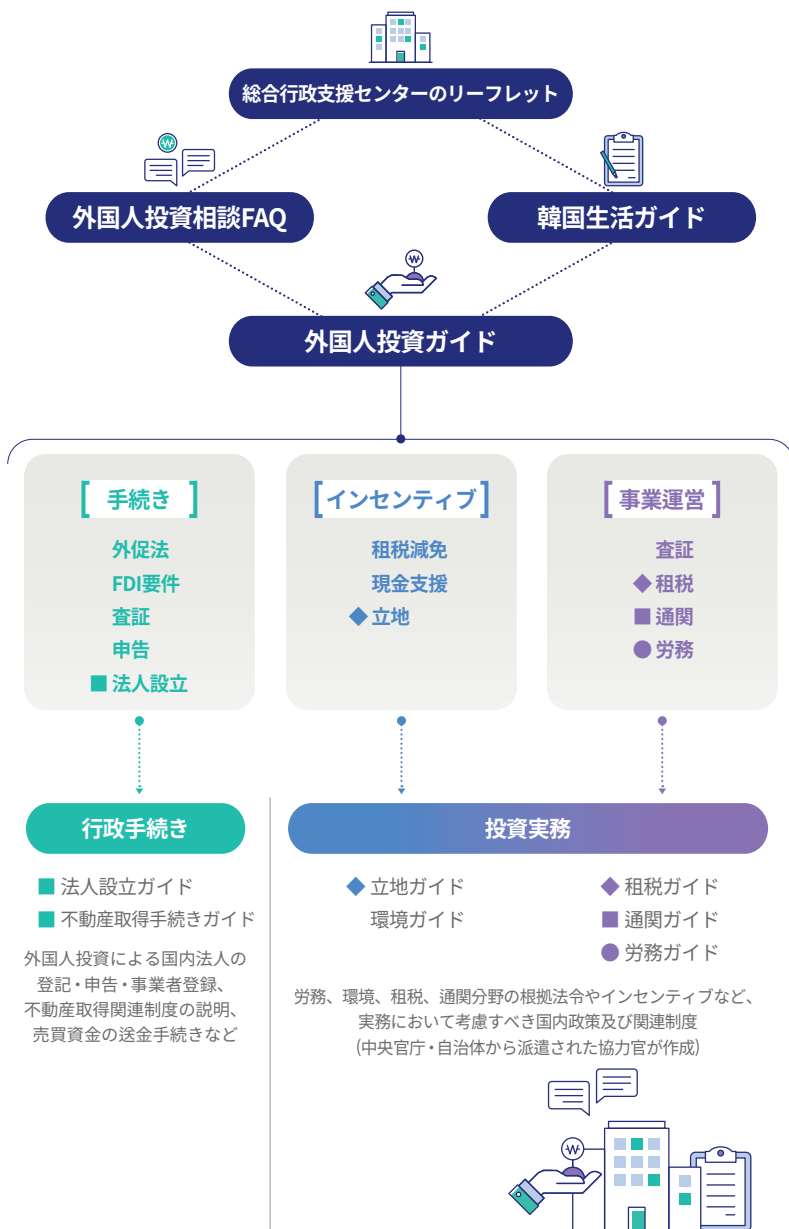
総合行政支援センターのリーフレット

外国人投資相談FAQ

韓国生活ガイド

外国人投資ガイド

[ 手続き ]

外促法
FDI要件
査証
申告
■ 法人設立

[ インセンティブ ]

租税減免
現金支援
◆ 立地

[ 事業運営 ]

査証
◆ 租税
■ 通関
● 労務

行政手続き

■ 法人設立ガイド
■ 不動産取得手続きガイド

外国人投資による国内法人の登記・申告・事業者登録、不動産取得関連制度の説明、売買資金の送金手続きなど

投資実務

◆ 立地ガイド
環境ガイド

◆ 租税ガイド
■ 通関ガイド
● 労務ガイド

労務、環境、租税、通関分野の根拠法令やインセンティブなど、実務において考慮すべき国内政策及び関連制度
(中央官庁・自治体から派遣された協力官が作成)